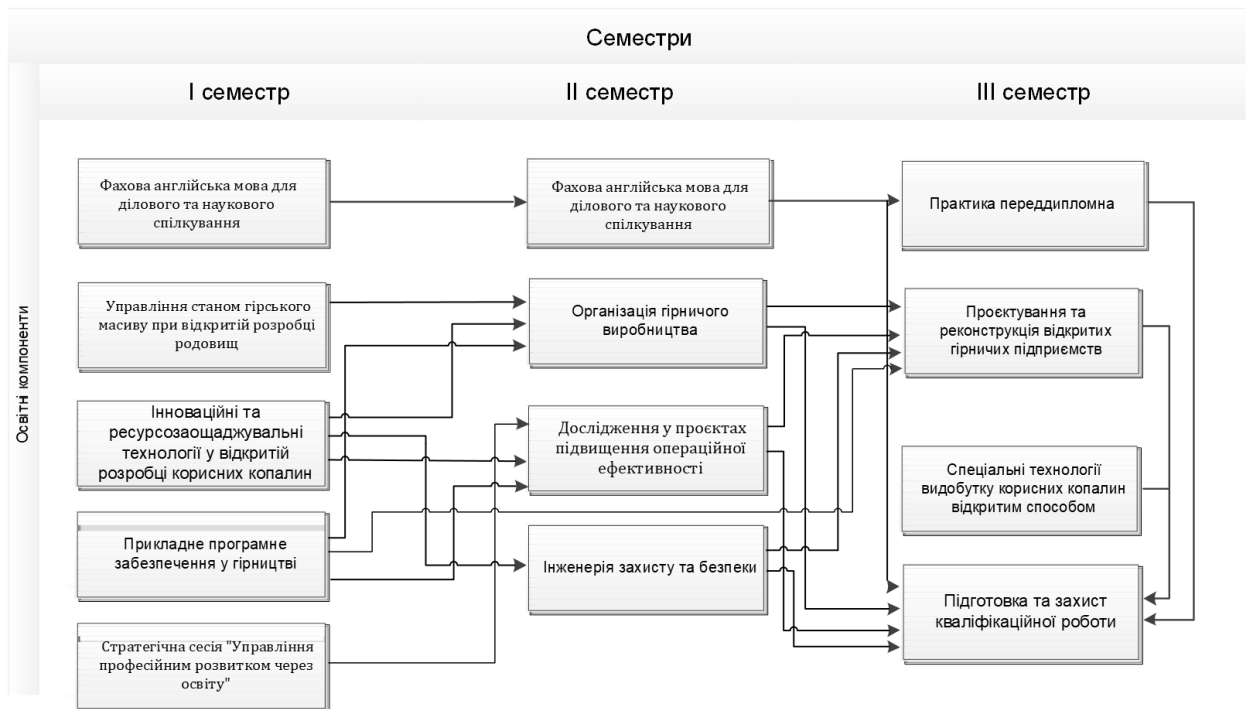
Семестри

Освітні компоненти

I семестр

II семестр

III семестр

Фахова англійська мова для ділового та наукового спілкування

Управління станом гірського масиву при відкритій розробці родовищ

Інноваційні та ресурсозаощаджувальні технології у відкритій розробці корисних копалин

Прикладне програмне забезпечення у гірництві

Стратегічна сесія "Управління професійним розвитком через освіту"

Фахова англійська мова для ділового та наукового спілкування

Організація гірничого виробництва

Дослідження у проєктах підвищення операційної ефективності

Інженерія захисту та безпеки

Практика переддипломна

Проєктування та реконструкція відкритих гірничих підприємств

Спеціальні технології видобутку корисних копалин відкритим способом

Підготовка та захист кваліфікаційної роботи